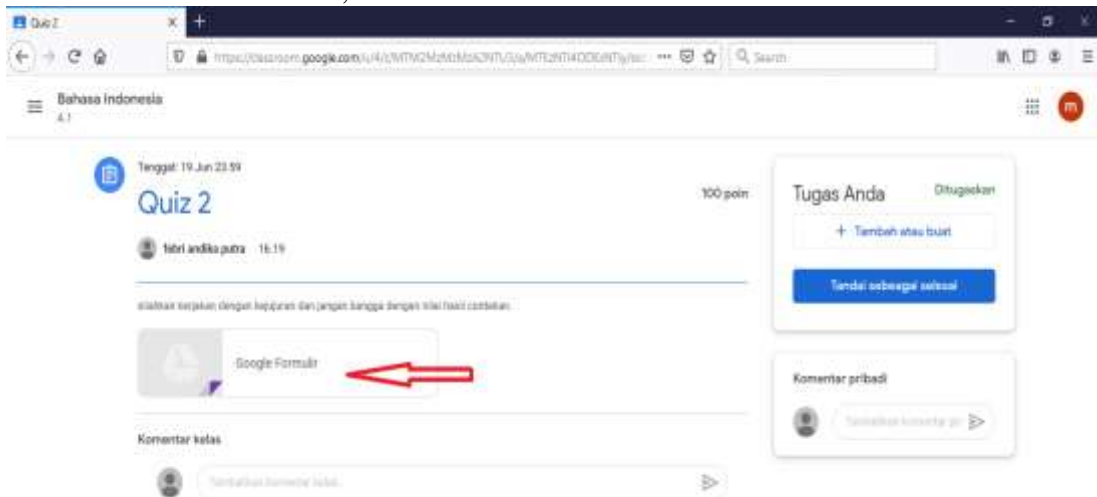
Quiz 2

https://classroom.google.com/u/4/c/MTM2MzMzMzk2NTU3/a/MTE2NTI4ODE0NTIy/...

Search

Bahasa Indonesia
4.1

Tenggat: 19 Jun 23.59

Quiz 2

100 poin

febri andika putra 16.19

silahkan kerjakan dengan kejujuran dan jangan bangga dengan nilai hasil contekan

Google Formulir

Komentar kelas

Tambahkan komentar kelas...

Tugas Anda

Ditugaskan

+ Tambah atau buat

Tandai sebagai selesai

Komentar pribadi

Tambahkan komentar pr...